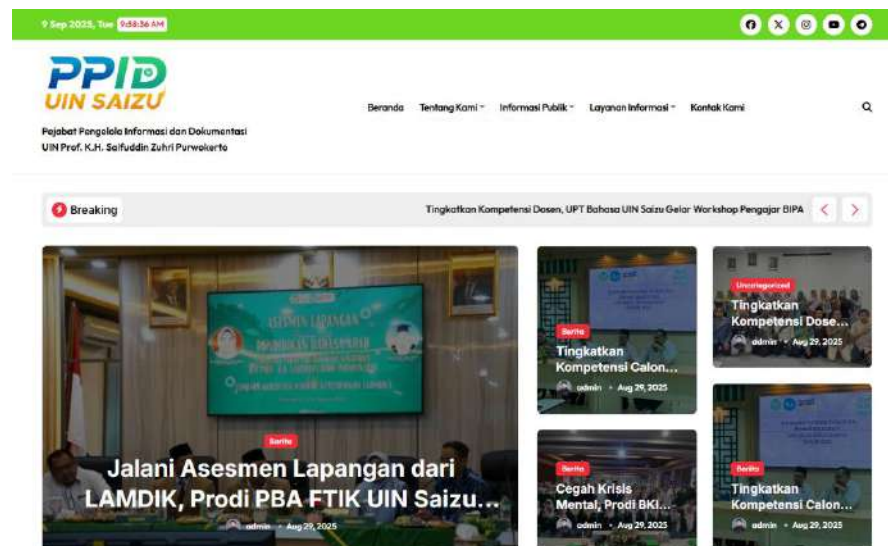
9 Sep 2025, Tue 9:58:36 AM

PPID UIN SAIZU

Pejabat Pengelola Informasi dan Dokumentasi UIN Prof. K.H. Saifuddin Zuhri Purwokerto

Beranda Tentang Kami Informasi Publik Layanan Informasi Kontak Kami

Breaking

Tingkatkan Kompetensi Dosen, UPT Bahasa UIN Saizu Gelar Workshop Pengajar BIPA

Berita

Jalani Asesmen Lapangan dari LAMDIK, Prodi PBA FTIK UIN Saizu...

admin • Aug 29, 2025

Berita

Tingkatkan Kompetensi Calon...

admin • Aug 29, 2025

Uncategorized

Tingkatkan Kompetensi Dose...

admin • Aug 29, 2025

Berita

Cegah Krisis Mental, Prodi BKI...

admin • Aug 29, 2025

Berita

Tingkatkan Kompetensi Calon...

admin • Aug 29, 2025